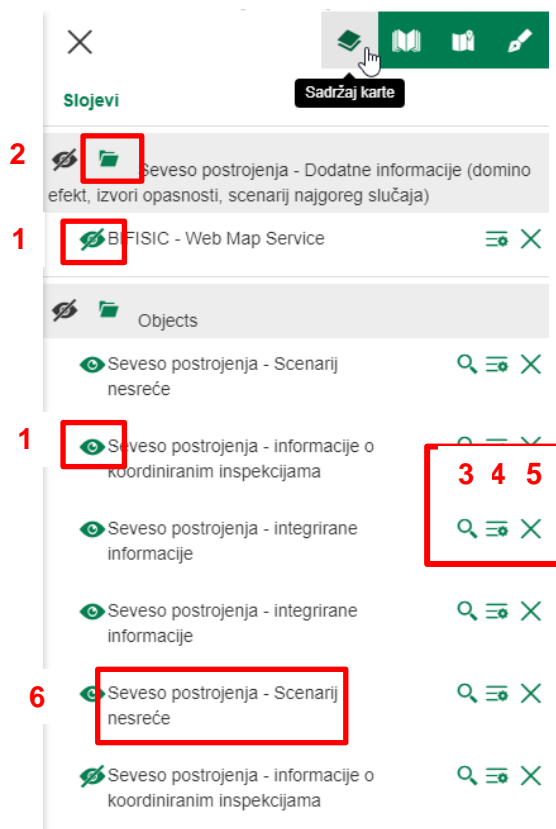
Sadržaj karte

Slojevi

2

Seveso postrojenja - Dodatne informacije (domino efekt, izvori opasnosti, scenarij najgoreg slučaja)

1

BIFISIC - Web Map Service

Objects

Seveso postrojenja - Scenarij nesreće

1

Seveso postrojenja - informacije o koordiniranim inspekcijama

3 4 5

Seveso postrojenja - integrirane informacije

Seveso postrojenja - integrirane informacije

6

Seveso postrojenja - Scenarij nesreće

Seveso postrojenja - informacije o koordiniranim inspekcijama